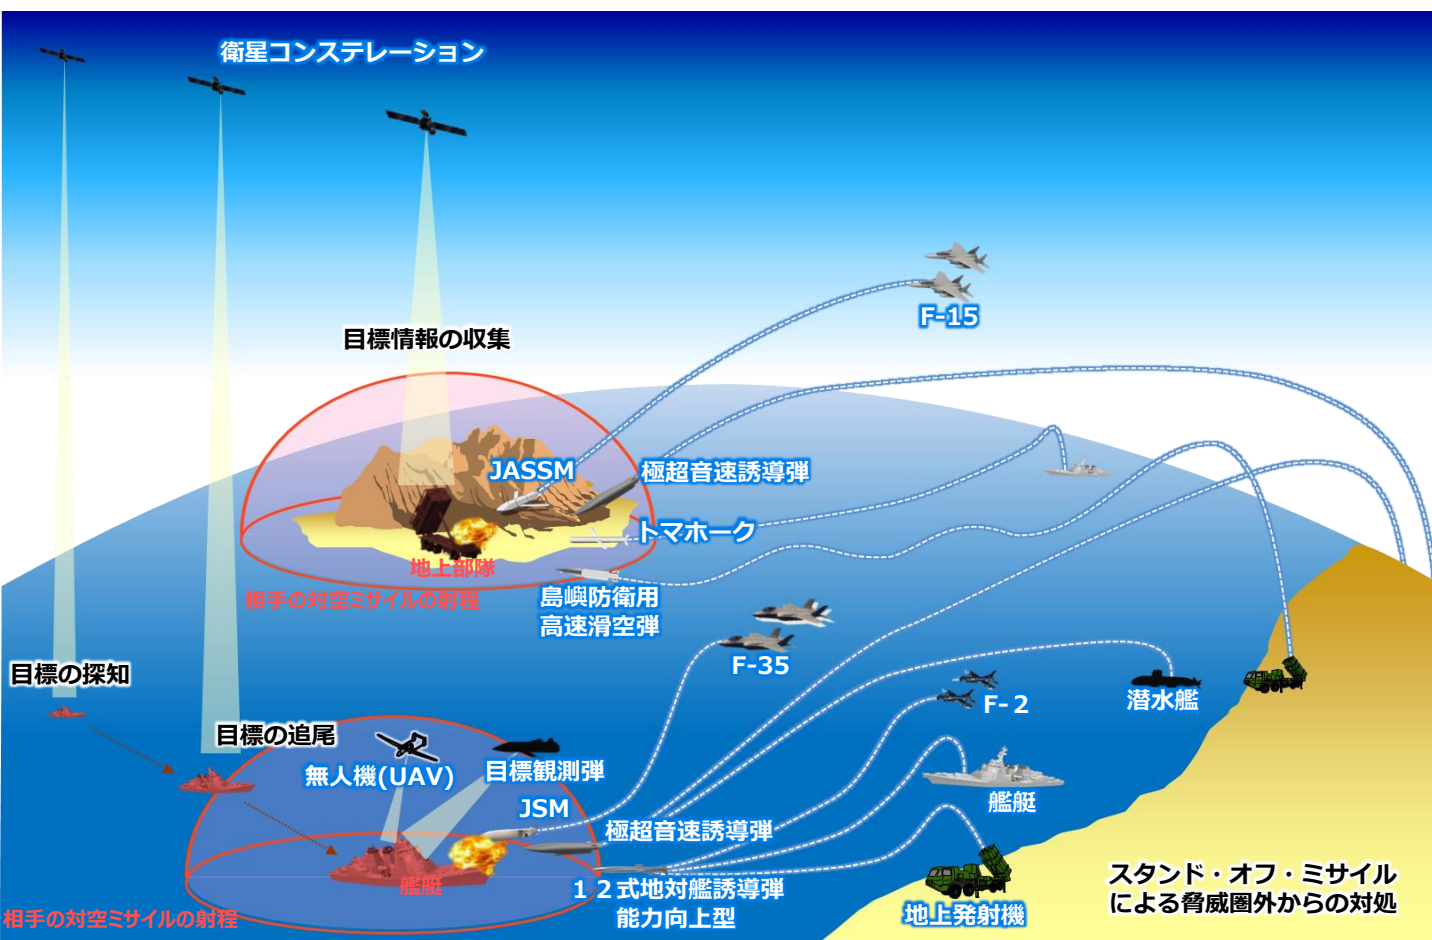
衛星コンステレーション

目標情報の収集

F-15

JASSM

極超音速誘導弾

トマホーク

地上部隊

相手の対空ミサイルの射程

島嶼防衛用
高速滑空弾

F-35

目標の探知

F-2

潜水艦

目標の追尾

無人機(UAV)

目標観測弾

艦艇

JSM

極超音速誘導弾

艦艇

12式地対艦誘導弾
能力向上型

相手の対空ミサイルの射程

地上発射機

スタンド・オフ・ミサイル
による脅威圏外からの対処